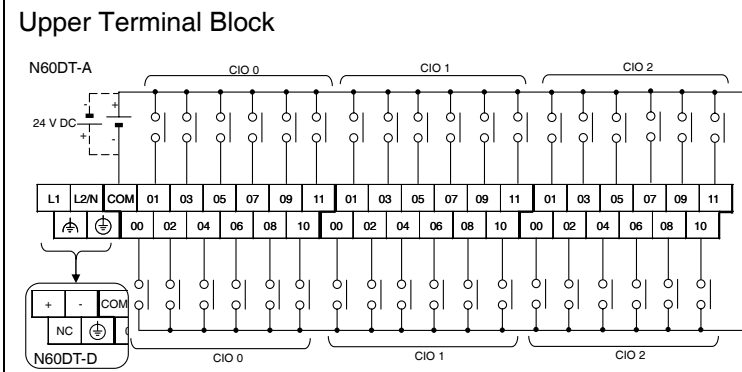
Upper Terminal Block

N60DT-A

CIO 0

CIO 1

CIO 2

24 V DC

+

-

-

+

| L1 | L2/N | COM | 01 | 03 | 05 | 07 | 09 | 11 | 01 | 03 | 05 | 07 | 09 | 11 | 01 | 03 | 05 | 07 | 09 | 11 |
|---|---|---|---|---|---|---|---|---|---|---|---|---|---|---|---|---|---|---|---|---|
| | | 00 | 02 | 04 | 06 | 08 | 10 | 00 | 02 | 04 | 06 | 08 | 10 | 00 | 02 | 04 | 06 | 08 | 10 | |

| + | - | COM |
|---|---|---|
| NC | | |

N60DT-D

CIO 0

CIO 1

CIO 2